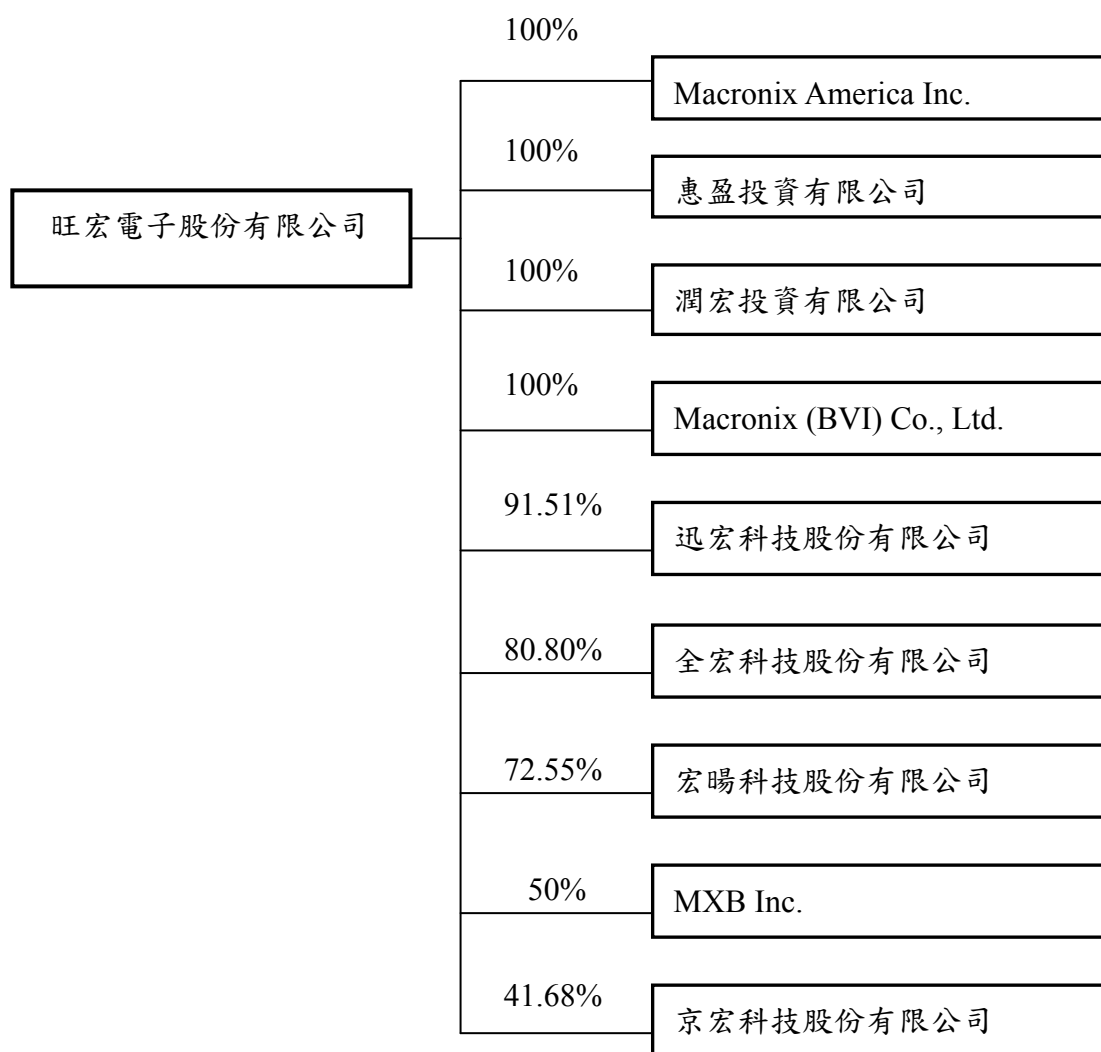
旺宏電子股份有限公司

100%
Macronix America Inc.

100%
惠盈投資有限公司

100%
潤宏投資有限公司

100%
Macronix (BVI) Co., Ltd.

91.51%
迅宏科技股份有限公司

80.80%
全宏科技股份有限公司

72.55%
宏暘科技股份有限公司

50%
MXB Inc.

41.68%
京宏科技股份有限公司